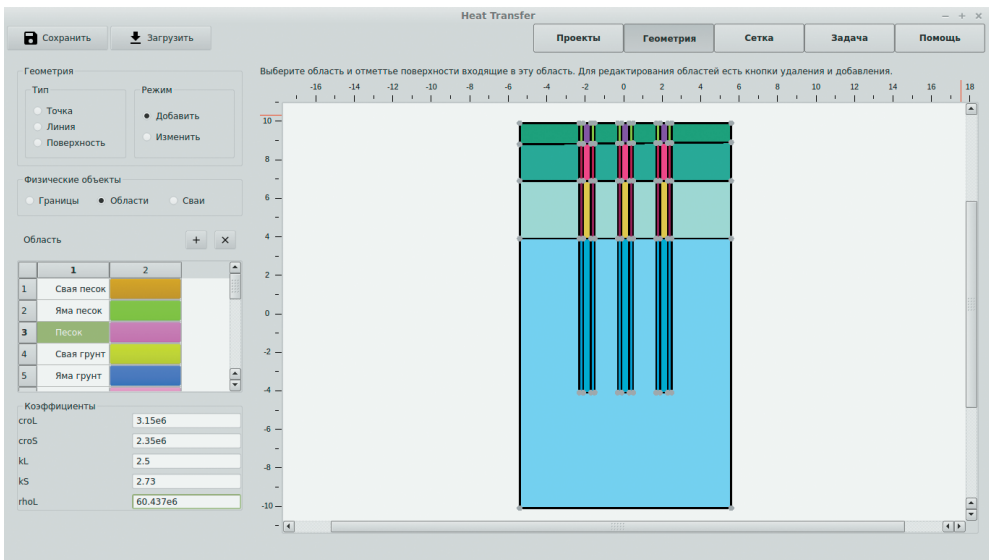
Heat Transfer

Сохранить
Загрузить

Проекты
Геометрия
Сетка
Задача
Помощь

Геометрия
Тип
Точка
Линия
Поверхность
Режим
Добавить
Изменить

Физические объекты
Границы
Области
Сваи

Область
+
×

| | 1 | 2 |
|---|---|---|
| 1 | Свая песок | |
| 2 | Яма песок | |
| 3 | Песок | |
| 4 | Свая грунт | |
| 5 | Яма грунт | |

Коэффициенты
croL 3.15e6
croS 2.35e6
kL 2.5
kS 2.73
rhoL 60.437e6

Выберите область и отметтье поверхности входящие в эту область. Для редактирования областей есть кнопки удаления и добавления.

-16 -14 -12 -10 -8 -6 -4 -2 0 2 4 6 8 10 12 14 16 18

10 8 6 4 2 0 -2 -4 -6 -8 -10